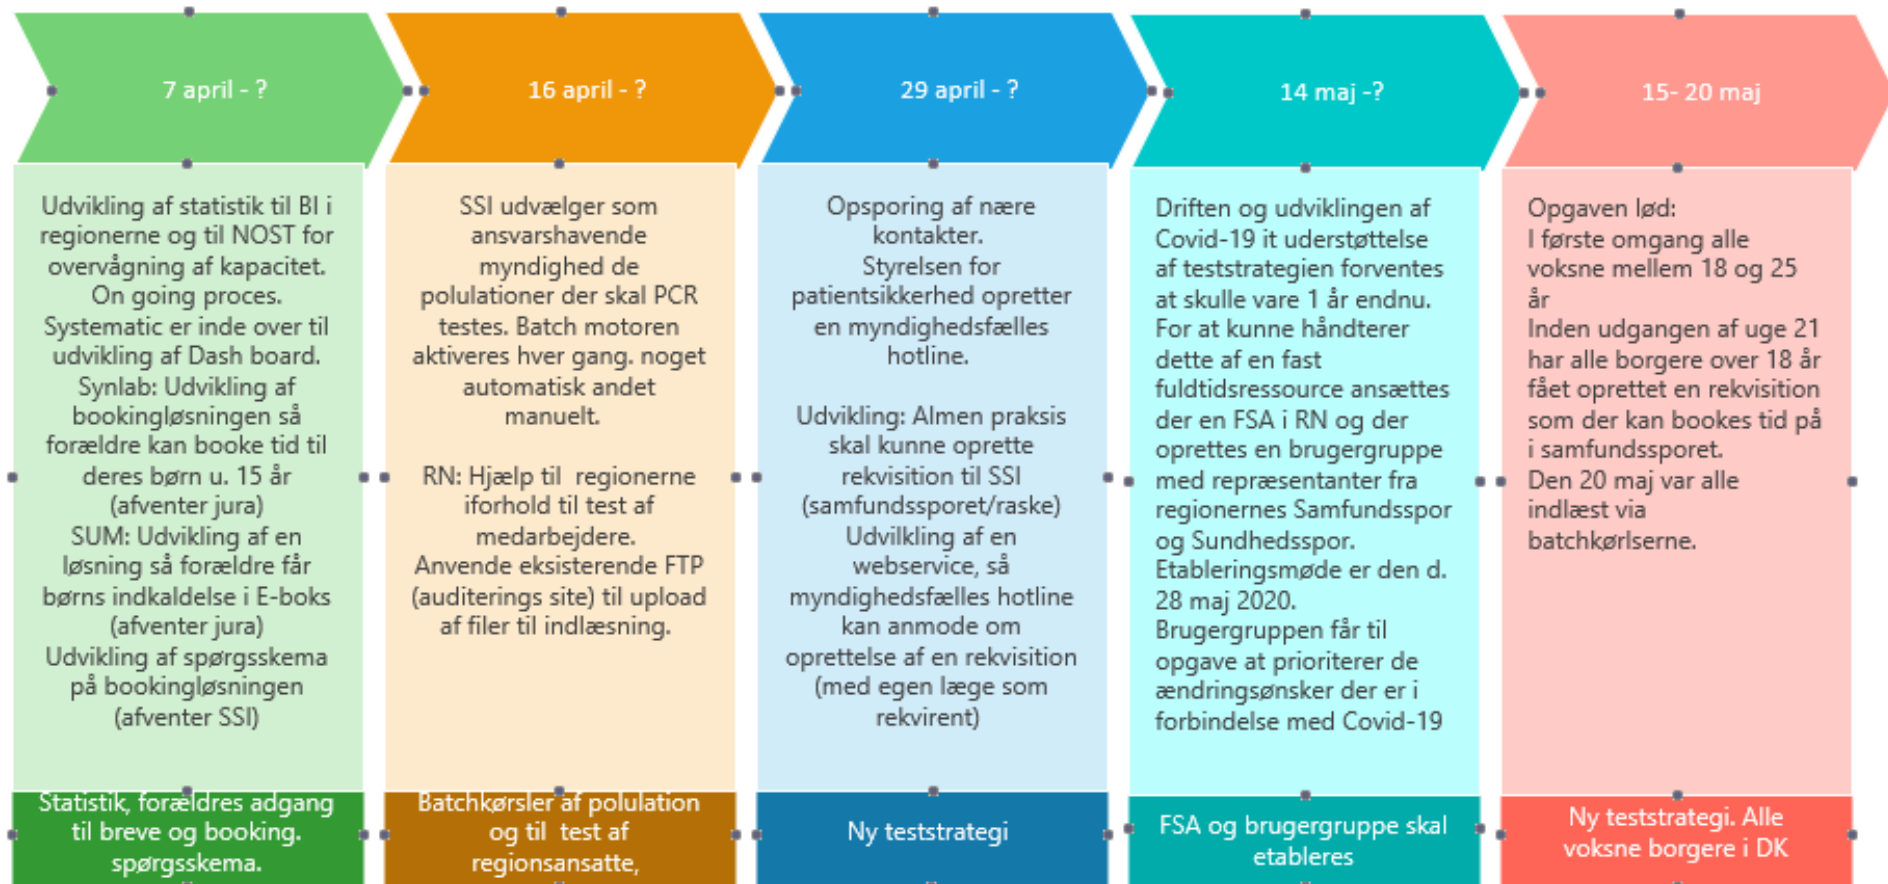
7 april - ?

Udvikling af statistik til BI i regionerne og til NOST for overvågning af kapacitet. On going proces. Systematic er inde over til udvikling af Dash board. Synlab: Udvikling af bookingløsningen så forældre kan booke tid til deres børn u. 15 år (afventer jura) SUM: Udvikling af en løsning så forældre får børns indkaldelse i E-boks (afventer jura) Udvikling af spørgsskema på bookingløsningen (afventer SSI)

Statistik, forældres adgang til breve og booking. spørgsskema.

16 april - ?

SSI udvælger som ansvarshavende myndighed de polulationer der skal PCR testes. Batch motoren aktiveres hver gang. noget automatisk andet manuelt.

RN: Hjælp til regionerne iforhold til test af medarbejdere. Anvende eksisterende FTP (auditerings site) til upload af filer til indlæsning.

Batchkørsler af polulation og til test af regionsansatte,

29 april - ?

Opsporing af nære kontakter. Styrelsen for patientsikkerhed opretter en myndighedsfælles hotline.

Udvikling: Almen praksis skal kunne oprette rekvisition til SSI (samfundssporet/raske) Udvilkling af en webservice, så myndighedsfælles hotline kan anmode om oprettelse af en rekvisition (med egen læge som rekvirent)

Ny teststrategi

14 maj -?

Driften og udviklingen af Covid-19 it understøttelse af teststrategien forventes at skulle vare 1 år endnu. For at kunne håndterer dette af en fast fuldtidsressource ansættes der en FSA i RN og der oprettes en brugergruppe med repræsentanter fra regionernes Samfundsspor og Sundhedsspor. Etableringsmøde er den d. 28 maj 2020. Brugergruppen får til opgave at prioriterer de ændringsønsker der er i forbindelse med Covid-19

FSA og brugergruppe skal etableres

15- 20 maj

Opgaven lød:
I første omgang alle voksne mellem 18 og 25 år
Inden udgangen af uge 21 har alle borgere over 18 år fået oprettet en rekvisition som der kan bookes tid på i samfundssporet.
Den 20 maj var alle indlæst via batchkørlserne.

Ny teststrategi. Alle voksne borgere i DK